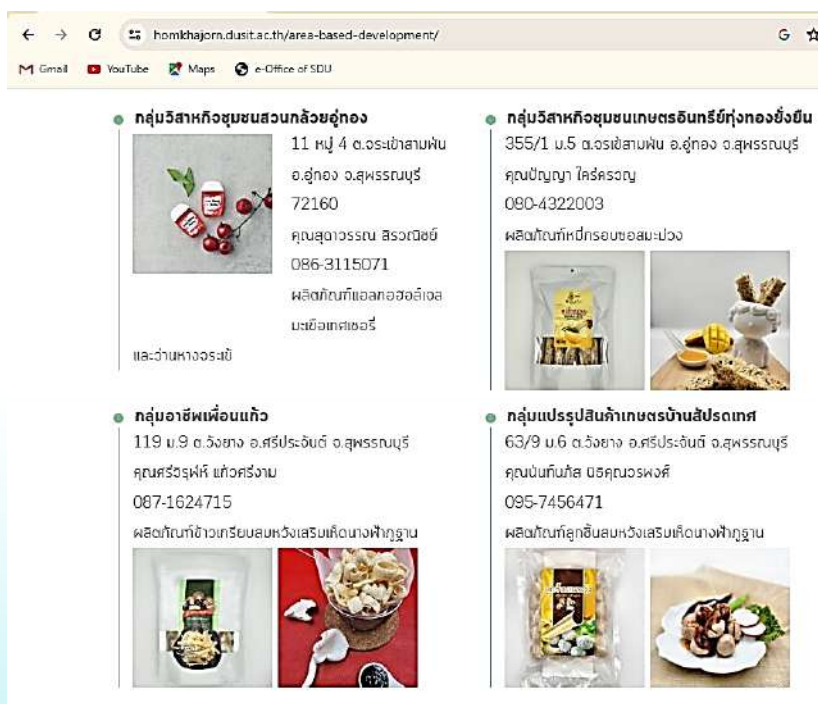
homkhajorn.dusit.ac.th/area-based-development/

Gmail YouTube Maps e-Office of SDU

กลุ่มวิสาหกิจชุมชนสวนกล้วยอู่ทอง
11 หมู่ 4 ต.จระเข้สามพัน อ.อู่ทอง จ.สุพรรณบุรี 72160
คุณสุดาวรรณ สิรวณิชย์
086-3115071
ผลิตภัณฑ์แอลกอฮอล์เจลมะเขือเทศเชอรี่และว่านหางจระเข้

กลุ่มวิสาหกิจชุมชนเกษตรอินทรีย์ทุ่งทองยั่งยืน
355/1 ม.5 ต.จระเข้สามพัน อ.อู่ทอง จ.สุพรรณบุรี
คุณปัญญา ใคร่ครวญ
080-4322003
ผลิตภัณฑ์หมี่กรอบซอสมะม่วง

กลุ่มอาชีพเพื่อนแก้ว
119 ม.9 ต.วังยาง อ.ศรีประจันต์ จ.สุพรรณบุรี
คุณศรีวรุฬห์ แก้วศรีงาม
087-1624715
ผลิตภัณฑ์ข้าวเกรียบสมหวังเสริมเห็ดนางฟ้าภูฐาน

กลุ่มแปรรูปสินค้าเกษตรบ้านสัปรดเทศ
63/9 ม.6 ต.วังยาง อ.ศรีประจันต์ จ.สุพรรณบุรี
คุณนันทินภัส นิธิคุณวรพงศ์
095-7456471
ผลิตภัณฑ์ลูกชิ้นสมหวังเสริมเห็ดนางฟ้าภูฐาน